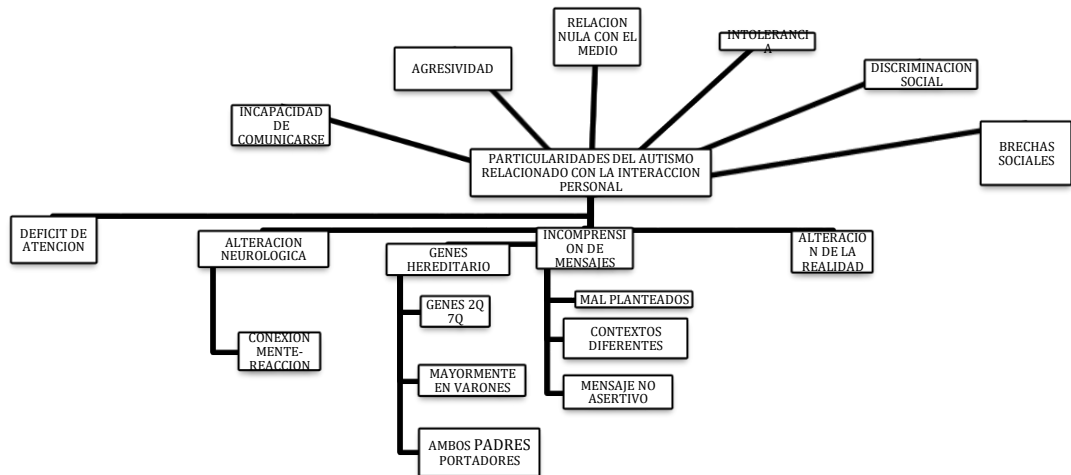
RELACION NULA CON EL MEDIO

AGRESIVIDAD

INTOLERANCIA

DISCRIMINACION SOCIAL

INCAPACIDAD DE COMUNICARSE

BRECHAS SOCIALES

PARTICULARIDADES DEL AUTISMO RELACIONADO CON LA INTERACCION PERSONAL

DEFICIT DE ATENCION

ALTERACION NEUROLOGICA

GENES HEREDITARIO

INCOMPRENSION DE MENSAJES

ALTERACION DE LA REALIDAD

GENES 2Q 7Q

MAL PLANTEADOS

CONTEXTOS DIFERENTES

CONEXION MENTE-REACCION

MAYORMENTE EN VARONES

MENSAJE NO ASERTIVO

AMBOS PADRES PORTADORES